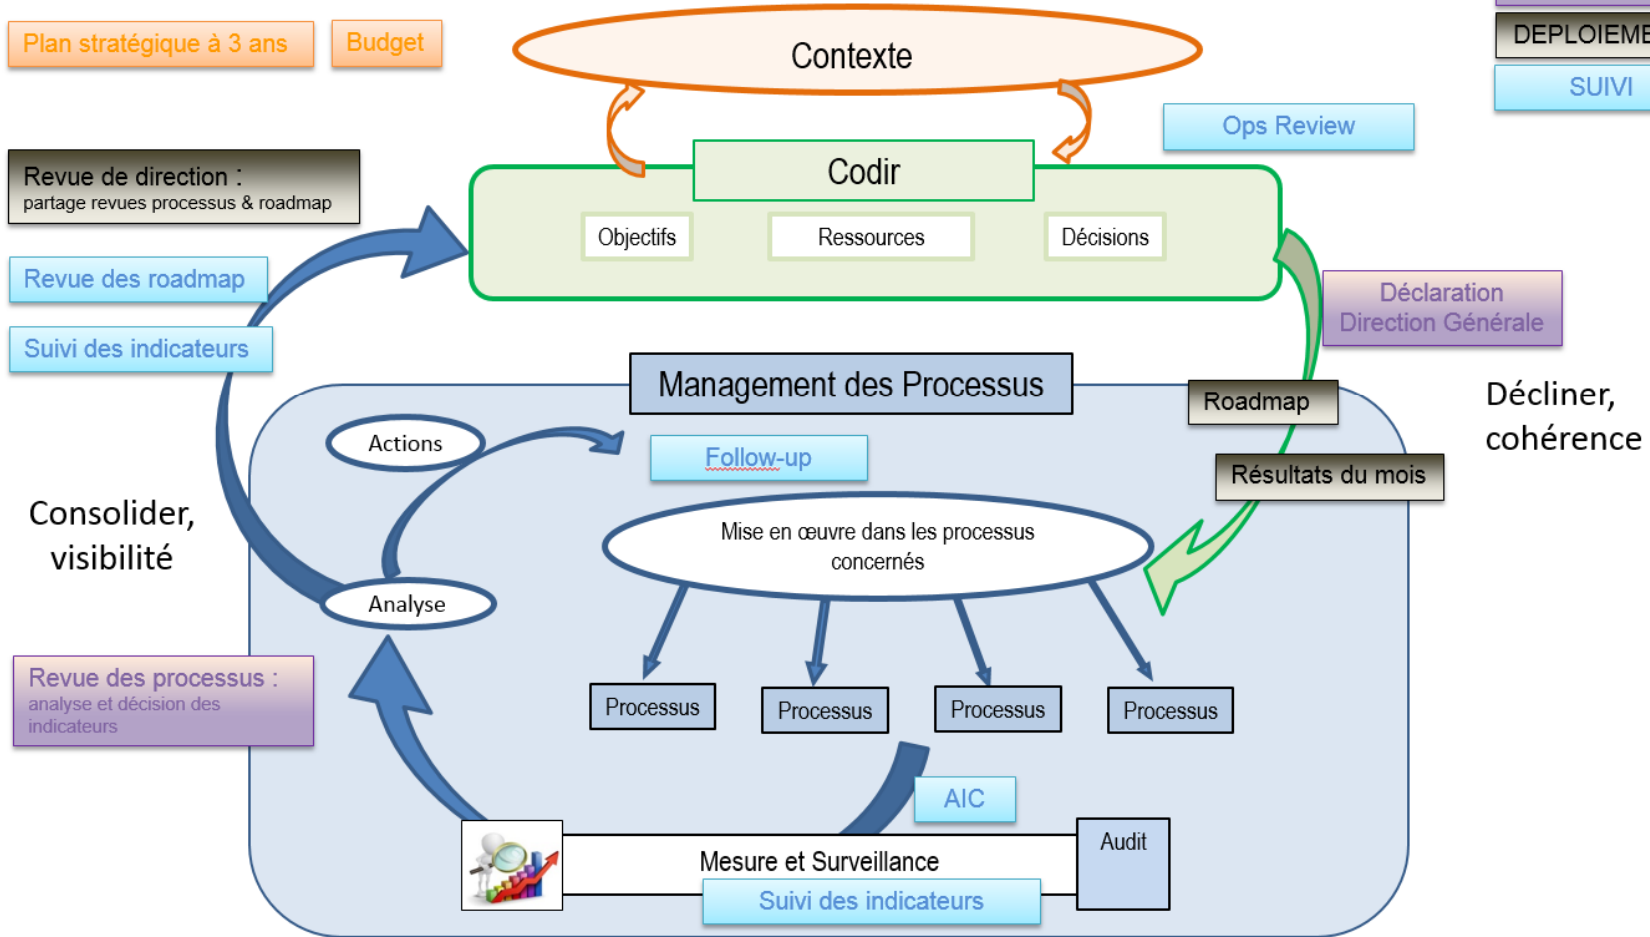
Plan stratégique à 3 ans

Budget

Contexte

DEPLOIEME

SUIVI

Ops Review

Revue de direction :
partage revues processus & roadmap

Codir

Objectifs

Ressources

Décisions

Revue des roadmap

Suivi des indicateurs

Déclaration Direction Générale

Management des Processus

Roadmap

Décliner, cohérence

Actions

Follow-up

Résultats du mois

Consolider, visibilité

Mise en œuvre dans les processus concernés

Analyse

Revue des processus :
analyse et décision des indicateurs

Processus

Processus

Processus

Processus

AIC

Audit

Mesure et Surveillance

Suivi des indicateurs